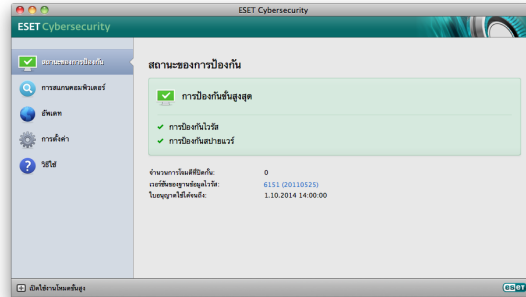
ESET Cybersecurity

ESET Cybersecurity

สถานะของการป้องกัน

การสแกนคอมพิวเตอร์

อัพเดท

การตั้งค่า

วิธีใช้

สถานะของการป้องกัน

การป้องกันขั้นสูงสุด

✔ การป้องกันไวรัส

✔ การป้องกันสปายแวร์

จำนวนการโจมตีที่ปิดกั้น: 0

เวอร์ชันของฐานข้อมูลไวรัส: 6151 (20110525)

ใบอนุญาตใช้ได้จนถึง: 1.10.2014 14:00:00

เปิดใช้งานโหมดขั้นสูง

ESET